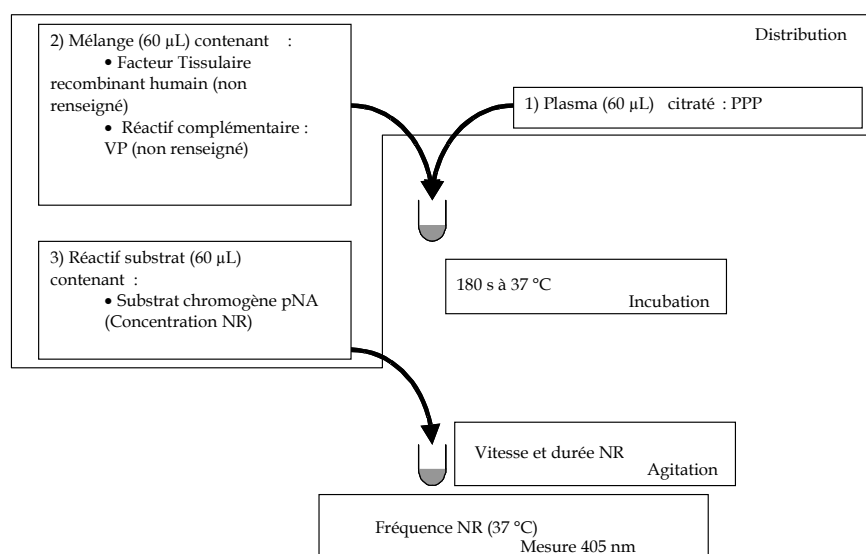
Distribution

2) Mélange (60 µL) contenant :
• Facteur Tissulaire recombinant humain (non renseigné)
• Réactif complémentaire : VP (non renseigné)

1) Plasma (60 µL) citraté : PPP

3) Réactif substrat (60 µL) contenant :
• Substrat chromogène pNA (Concentration NR)

180 s à 37 °C
Incubation

Vitesse et durée NR
Agitation

Fréquence NR (37 °C)
Mesure 405 nm